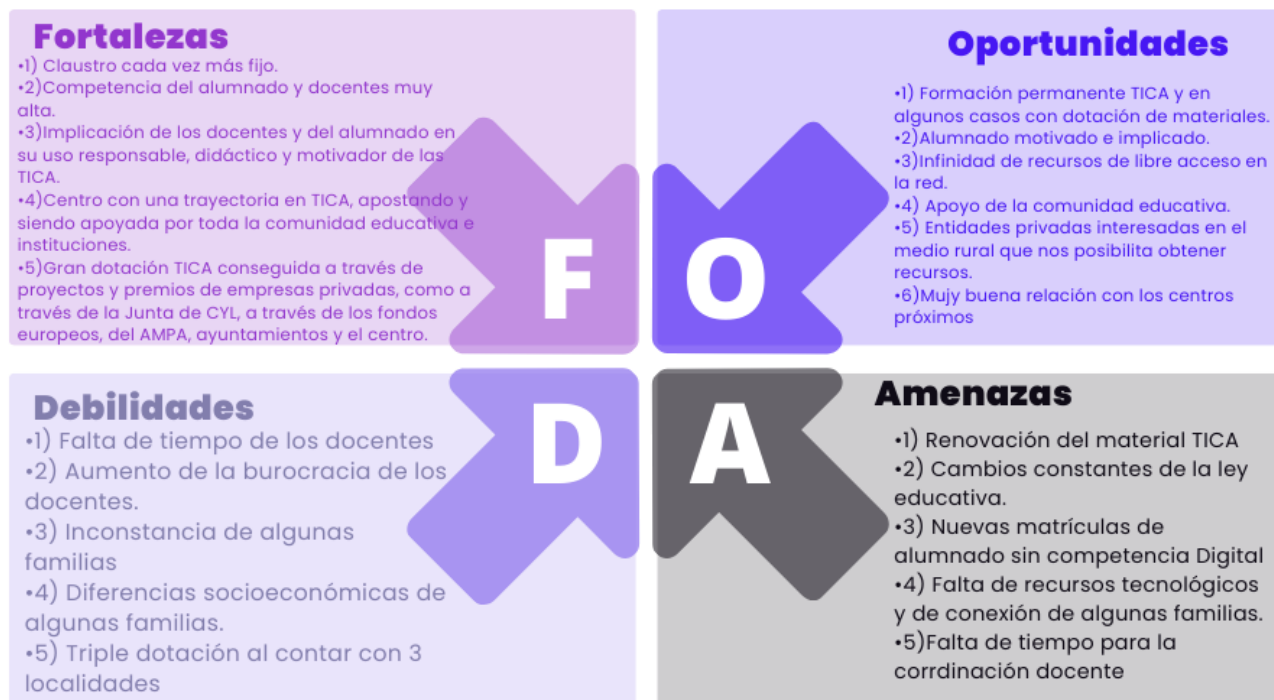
Fortalezas
•1) Claustro cada vez más fijo.
•2)Competencia del alumnado y docentes muy alta.
•3)Implicación de los docentes y del alumnado en su uso responsable, didáctico y motivador de las TICA.
•4)Centro con una trayectoria en TICA, apostando y siendo apoyada por toda la comunidad educativa e instituciones.
•5)Gran dotación TICA conseguida a través de proyectos y premios de empresas privadas, como a través de la Junta de CYL, a través de los fondos europeos, del AMPA, ayuntamientos y el centro.

Oportunidades
•1) Formación permanente TICA y en algunos casos con dotación de materiales.
•2)Alumnado motivado e implicado.
•3)Infinidad de recursos de libre acceso en la red.
•4) Apoyo de la comunidad educativa.
•5) Entidades privadas interesadas en el medio rural que nos posibilita obtener recursos.
•6)Mujy buena relación con los centros próximos

F O D A

Debilidades
•1) Falta de tiempo de los docentes
•2) Aumento de la burocracia de los docentes.
•3) Inconstancia de algunas familias
•4) Diferencias socioeconómicas de algunas familias.
•5) Triple dotación al contar con 3 localidades

Amenazas
•1) Renovación del material TICA
•2) Cambios constantes de la ley educativa.
•3) Nuevas matrículas de alumnado sin competencia Digital
•4) Falta de recursos tecnológicos y de conexión de algunas familias.
•5)Falta de tiempo para la corrdinación docente